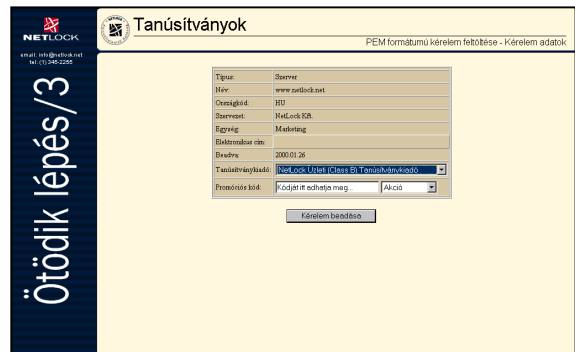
NETLOCK

email: info@netlock.net
tel: (1) 345-2255

Ötödik lépés/3

Tanúsítványok

PEM formátumú kérelem feltöltése - Kérelem adatok

| | |
|---|---|
| Típus: | Szerver |
| Név: | www.netlock.net |
| Országkód: | HU |
| Szervezet: | NetLock Kft. |
| Egység: | Marketing |
| Elektronikus cím: | |
| Beadva: | 2000.01.26 |
| Tanúsítványkiadó: | NetLock Üzleti (Class B) Tanúsítványkiadó |
| Promóciós kód: | Kódját itt adhatja meg... Akció |

Kérelem beadása